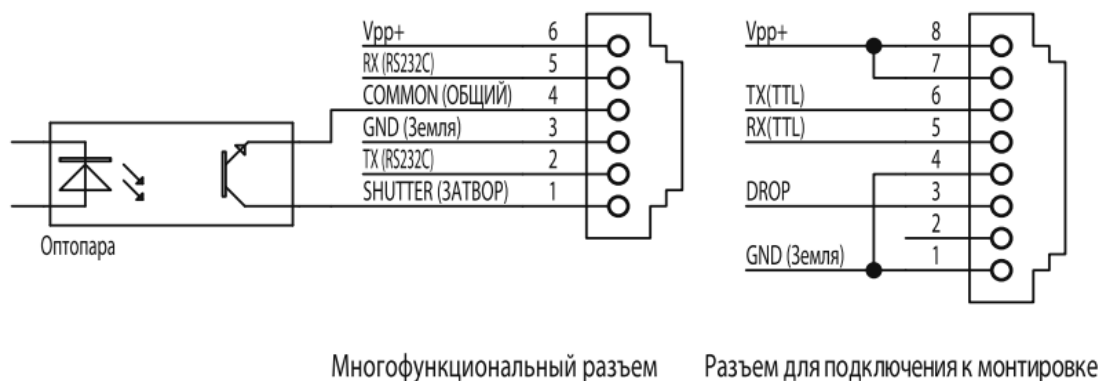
Vpp+ 6
RX (RS232C) 5
COMMON (ОБЩИЙ) 4
GND (Земля) 3
TX (RS232C) 2
SHUTTER (ЗАТВОР) 1

Оптопара

Многофункциональный разъем

Vpp+ 8
7
TX(TTL) 6
RX(TTL) 5
4
DROP 3
2
GND (Земля) 1

Разъем для подключения к монтировке